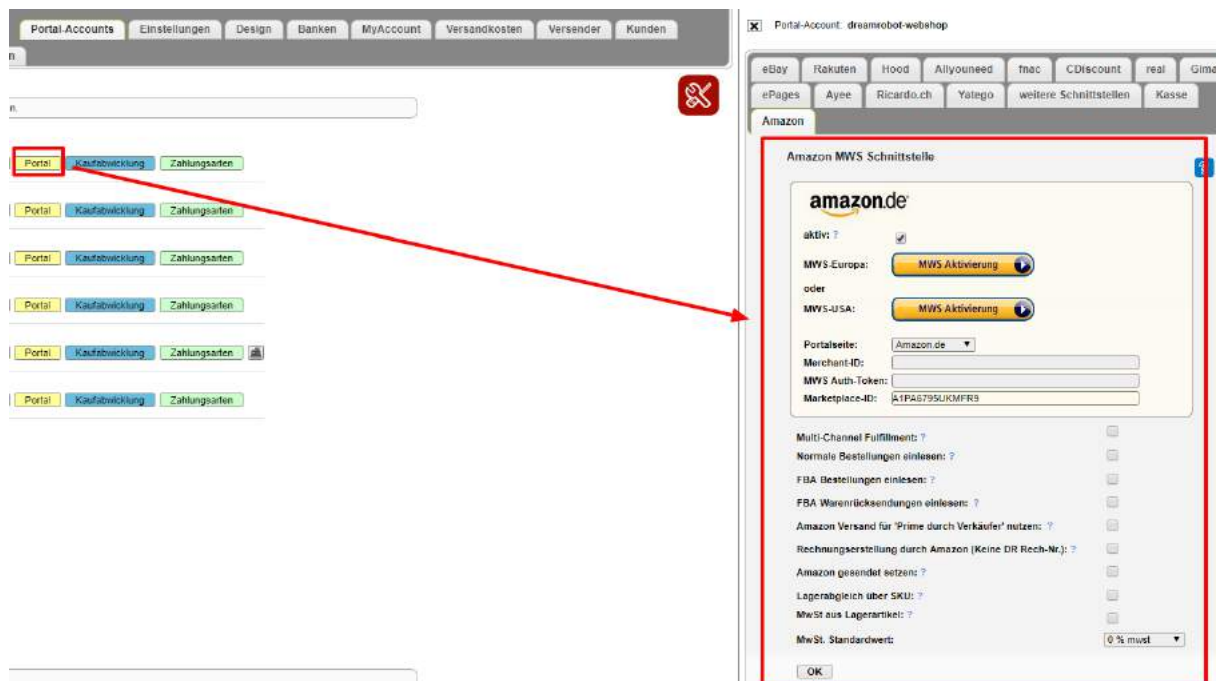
Portal-Accounts | Einstellungen | Design | Banken | MyAccount | Versandkosten | Versender | Kunden

n

n.

Portal | Kaufabwicklung | Zahlungsarten

Portal | Kaufabwicklung | Zahlungsarten

Portal | Kaufabwicklung | Zahlungsarten

Portal | Kaufabwicklung | Zahlungsarten

Portal | Kaufabwicklung | Zahlungsarten

Portal | Kaufabwicklung | Zahlungsarten

Portal-Account: dreamrobot-webshop

eBay | Rakuten | Hood | Allyouneed | fnac | CDiscount | real | Gima
ePages | Ayee | Ricardo.ch | Yatego | weitere Schnittstellen | Kasse
Amazon

Amazon MWS Schnittstelle

amazon.de

aktiv: ?

MWS-Europa: MWS Aktivierung

oder

MWS-USA: MWS Aktivierung

Portalseite: Amazon.de

Merchant-ID:

MWS Auth-Token:

Marketplace-ID: A1PA6795UKMFR9

Multi-Channel Fulfillment: ?

Normale Bestellungen einlesen: ?

FBA Bestellungen einlesen: ?

FBA Warenrücksendungen einlesen: ?

Amazon Versand für 'Prime durch Verkäufer' nutzen: ?

Rechnungserstellung durch Amazon (Keine DR Rech-Nr.): ?

Amazon gesendet setzen: ?

Lagerabgleich über SKU: ?

MwSt aus Lagerartikel: ?

MwSt. Standardwert: 0 % mwst

OK